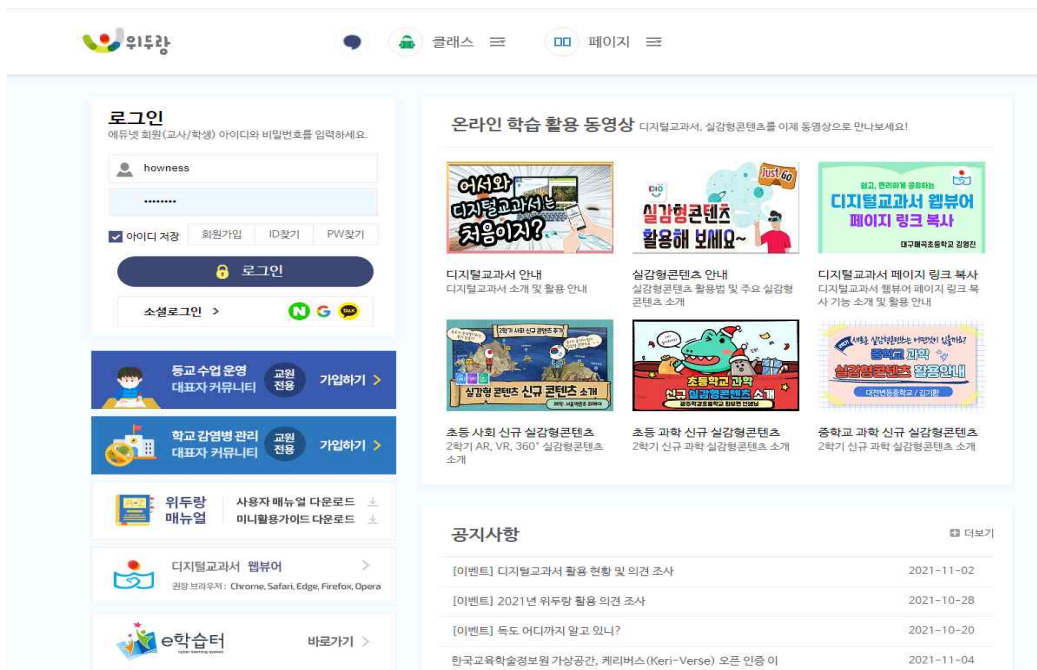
위두랑

클래스 ☰

페이지 ☰

로그인
에듀넷 회원(교사/학생) 아이디와 비밀번호를 입력하세요.

howness

••••••••

아이디 저장 회원가입 ID찾기 PW찾기

로그인

소셜로그인 >

N G TALK

등교 수업 운영 대표자 커뮤니티 교원전용 가입하기 >

학교 감염병 관리 대표자 커뮤니티 교원전용 가입하기 >

위두랑 매뉴얼 사용자 매뉴얼 다운로드 미니활용가이드 다운로드

디지털교과서 웹뷰어 >
권장 브라우저: Chrome, Safari, Edge, Firefox, Opera

e학습터 바로가기 >

온라인 학습 활용 동영상 디지털교과서, 실감형콘텐츠를 이제 동영상으로 만나보세요!

어서와 디지털교과서는 처음이지?

디지털교과서 안내
디지털교과서 소개 및 활용 안내

Just Go
실감형콘텐츠 활용해 보세요~

실감형콘텐츠 안내
실감형콘텐츠 활용법 및 주요 실감형 콘텐츠 소개

쉽고, 편리하게 공유하는
디지털교과서 웹뷰어
페이지 링크 복사
대구매곡초등학교 김경진

디지털교과서 페이지 링크 복사
디지털교과서 웹뷰어 페이지 링크 복사 기능 소개 및 활용 안내

실감형 콘텐츠 신규 콘텐츠 소개

초등 사회 신규 실감형콘텐츠
2학기 AR, VR, 360° 실감형콘텐츠 소개

초등학교 과학 신규 실감형콘텐츠 소개

초등 과학 신규 실감형콘텐츠
2학기 신규 과학 실감형콘텐츠 소개

중학교 과학 실감형콘텐츠 활용안내

중학교 과학 신규 실감형콘텐츠
2학기 신규 과학 실감형콘텐츠 소개

공지사항 더보기

[이벤트] 디지털교과서 활용 현황 및 의견 조사 2021-11-02
[이벤트] 2021년 위두랑 활용 의견 조사 2021-10-28
[이벤트] 독도 어디까지 알고 있니? 2021-10-20
한국교육학술정보원 가상공간, 케리버스(Keri-Verse) 오픈 인증 이 2021-11-04